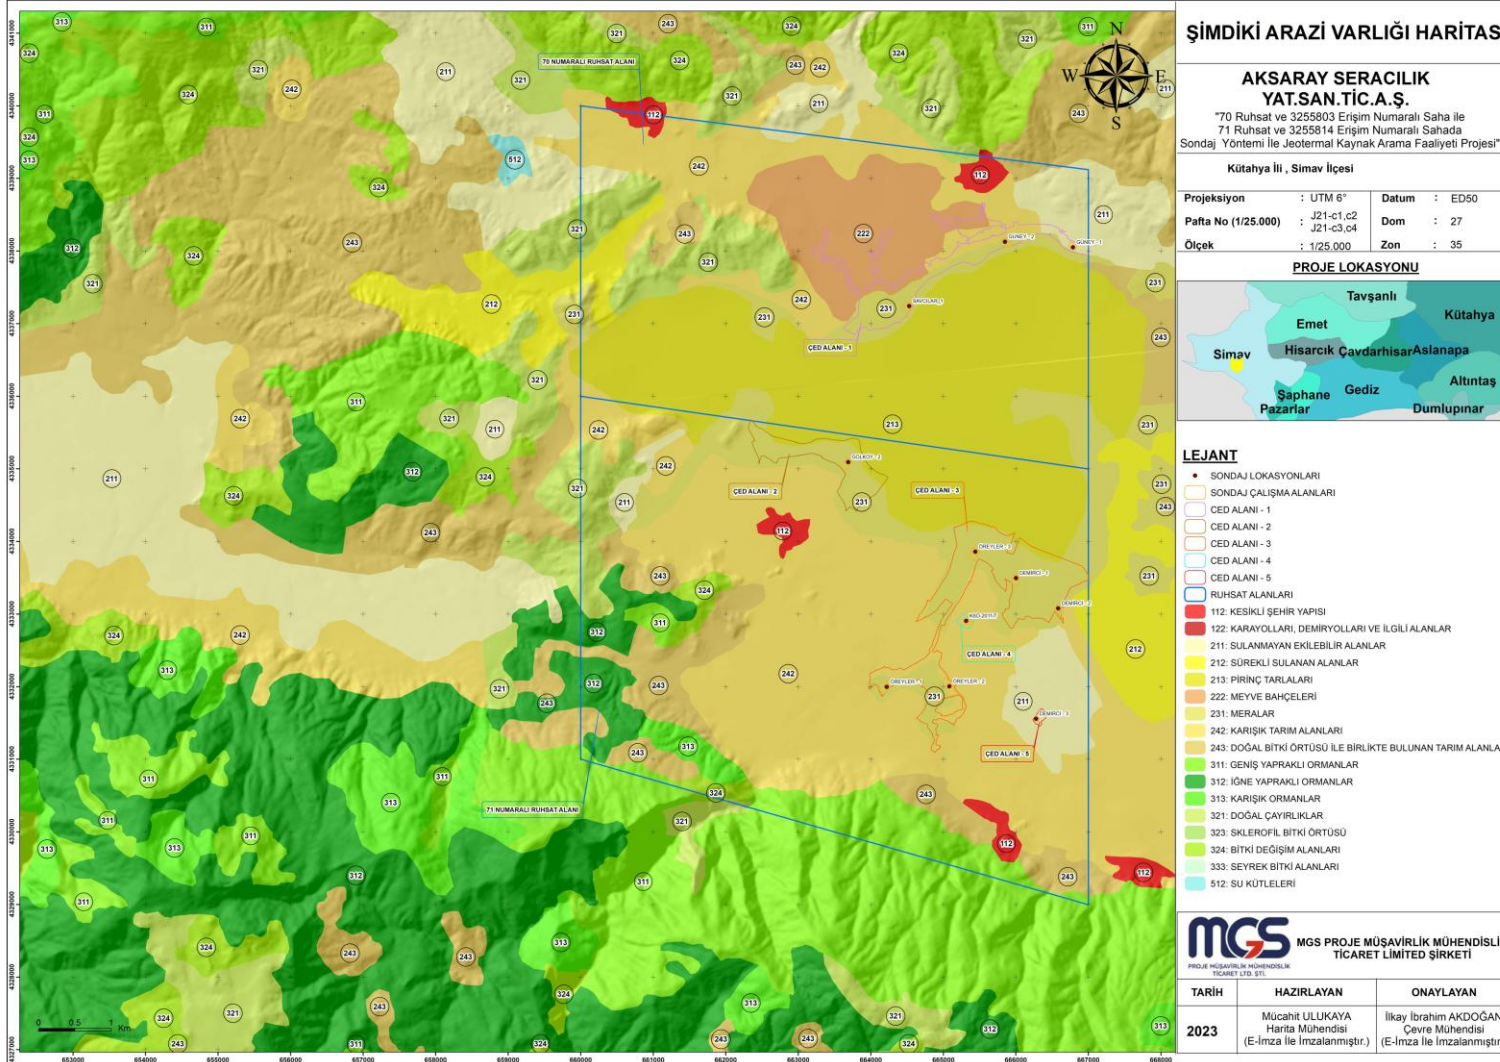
ŞİMDİKİ ARAZİ VARLIĞI HARİTAS

AKSARAY SERACILIK YAT.SAN.TİC.A.Ş.
"70 Ruhsat ve 3255803 Erişim Numaralı Saha ile 71 Ruhsat ve 3255814 Erişim Numaralı Sahada Sondaj Yöntemi İle Jeotermal Kaynak Arama Faaliyeti Projesi"

Kütahya İli , Simav İlçesi

| Projeksiyon | : UTM 6° | Datum | : ED50 |
|---|---|---|---|
| Pafta No (1/25.000) | : J21-c1,c2 J21-c3,c4 | Dom | : 27 |
| Ölçek | : 1/25.000 | Zon | : 35 |

PROJE LOKASYONU

Tavşanlı
Emet
Kütahya
Simav
Hisarcık
Çavdarhisar
Aslanapa
Altıntaş
Şaphane
Gediz
Pazarlar
Dumlupınar

LEJANT
SONDAJ LOKASYONLARI
SONDAJ ÇALIŞMA ALANLARI
CED ALANI - 1
CED ALANI - 2
CED ALANI - 3
CED ALANI - 4
CED ALANI - 5
RUHSAT ALANLARI
112: KESİKLİ ŞEHİR YAPISI
122: KARAYOLLARI, DEMİRYOLLARI VE İLGİLİ ALANLAR
211: SULANMAYAN EKİLEBİLİR ALANLAR
212: SÜREKLİ SULANAN ALANLAR
213: PİRİNÇ TARLALARI
222: MEYVE BAHÇELERİ
231: MERALAR
242: KARIŞIK TARIM ALANLARI
243: DOĞAL BİTKİ ÖRTÜSÜ İLE BİRLİKTE BULUNAN TARIM ALANLA
311: GENİŞ YAPRAKLI ORMANLAR
312: İĞNE YAPRAKLI ORMANLAR
313: KARIŞIK ORMANLAR
321: DOĞAL ÇAYIRLIKLAR
323: SKLEROFİL BİTKİ ÖRTÜSÜ
324: BİTKİ DEĞİŞİM ALANLARI
333: SEYREK BİTKİ ALANLARI
512: SU KÜTLELERİ

MGS
PROJE MÜŞAVİRLİK MÜHENDİSLİK TİCARET LTD. ŞTİ.
MGS PROJE MÜŞAVİRLİK MÜHENDİSLİ TİCARET LİMİTED ŞİRKETİ

| TARİH | HAZIRLAYAN | ONAYLAYAN |
|---|---|---|
| 2023 | Mücahit ULUKAYA Harita Mühendisi (E-İmza İle İmzalanmıştır.) | İlkay İbrahim AKDOĞAN Çevre Mühendisi (E-İmza İle İmzalanmıştır |

70 NUMARALI RUHSAT ALANI
71 NUMARALI RUHSAT ALANI
ÇED ALANI - 1
ÇED ALANI - 2
ÇED ALANI - 3
ÇED ALANI - 4
ÇED ALANI - 5
GÜNEY - 2
GÜNEY - 1
SAVCILAR - 1
GÖLKÖY - 2
ÖREYLER - 3
DEMİRCİ - 3
DEMİRCİ - 2
KSD 2011-7
ÖREYLER - 1
ÖREYLER - 2
DEMİRCİ - 1
N
S
E
W
0 0.5 1 Km
653000 654000 655000 656000 657000 658000 659000 660000 661000 662000 663000 664000 665000 666000 667000 668000
4341000 4340000 4339000 4338000 4337000 4336000 4335000 4334000 4333000 4332000 4331000 4330000 4329000 4328000 4327000